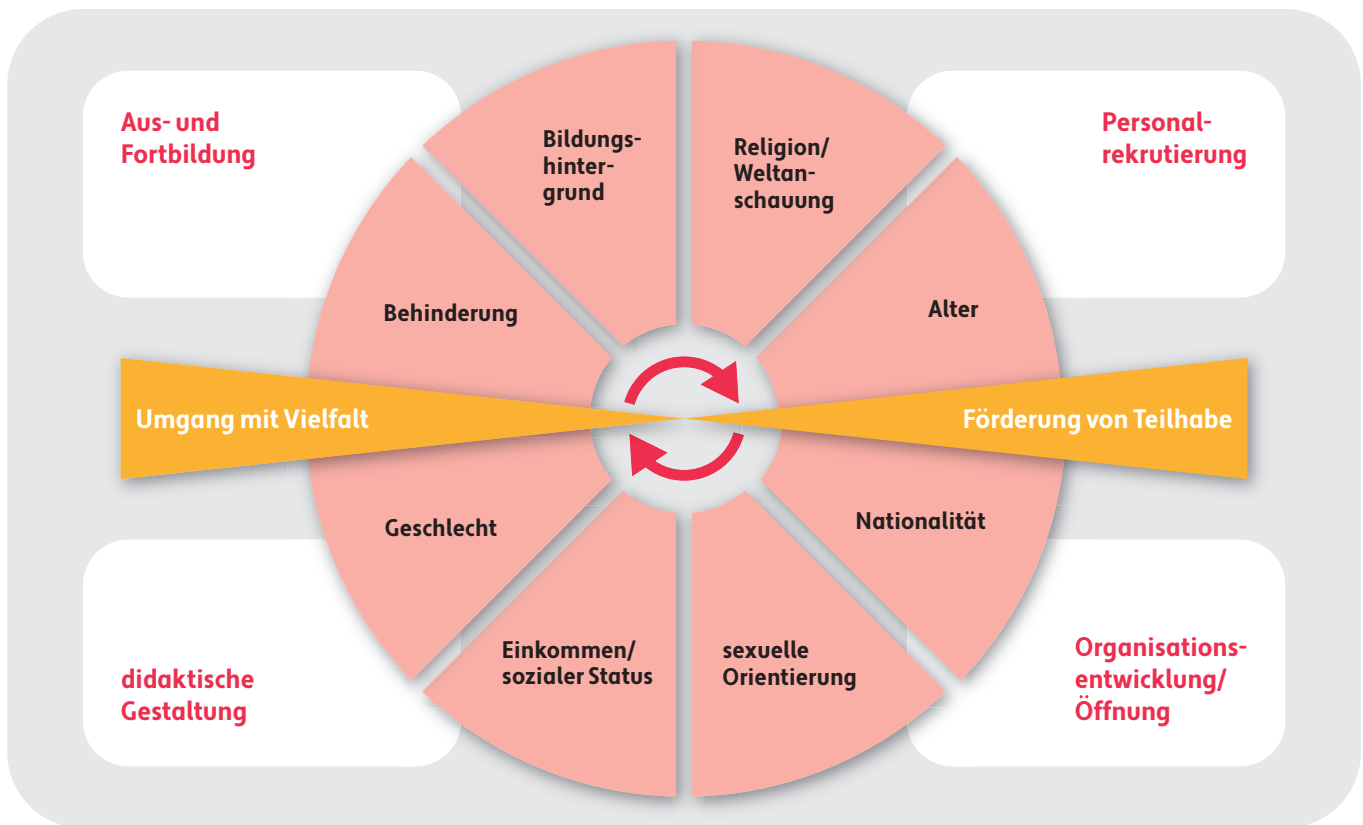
Aus- und Fortbildung

Personalrekrutierung

Bildungshintergrund

Religion/ Weltanschauung

Behinderung

Alter

Umgang mit Vielfalt

Förderung von Teilhabe

Geschlecht

Nationalität

Einkommen/ sozialer Status

sexuelle Orientierung

didaktische Gestaltung

Organisationsentwicklung/ Öffnung